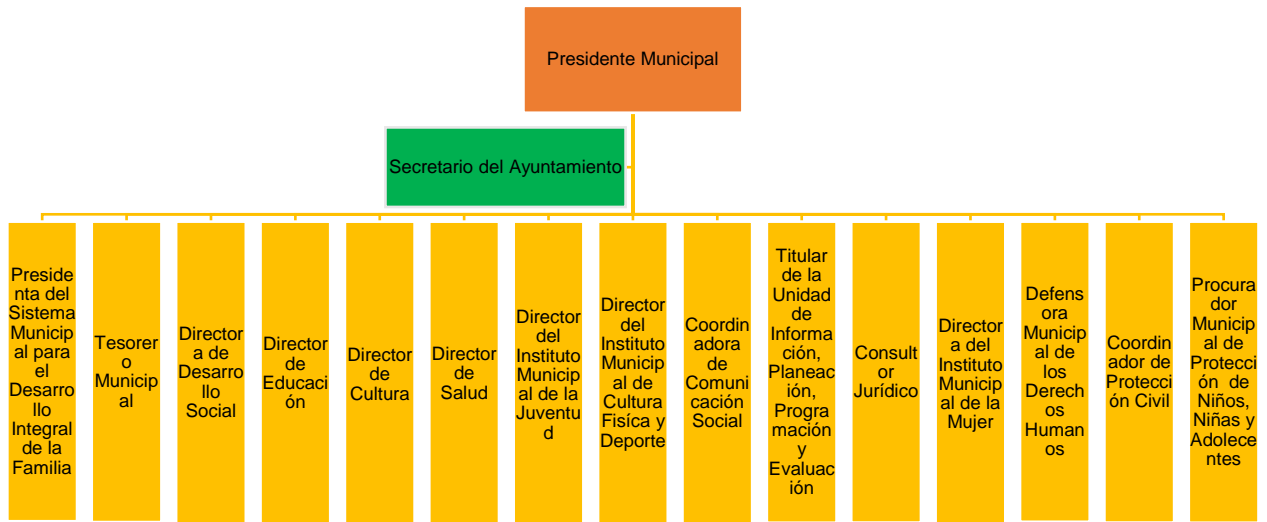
Presidente Municipal

Secretario del Ayuntamiento

Presidenta del Sistema Municipal para el Desarrollo Integral de la Familia

Tesorero Municipal

Directora de Desarrollo Social

Director de Educación

Director de Cultura

Director de Salud

Director del Instituto Municipal de la Juventud

Director del Instituto Municipal de Cultura Física y Deporte

Coordinadora de Comunicación Social

Titular de la Unidad de Información, Planeación, Programación y Evaluación

Consultor Jurídico

Directora del Instituto Municipal de la Mujer

Defensora Municipal de los Derechos Humanos

Coordinador de Protección Civil

Procurador Municipal de Protección de Niños, Niñas y Adolecentes